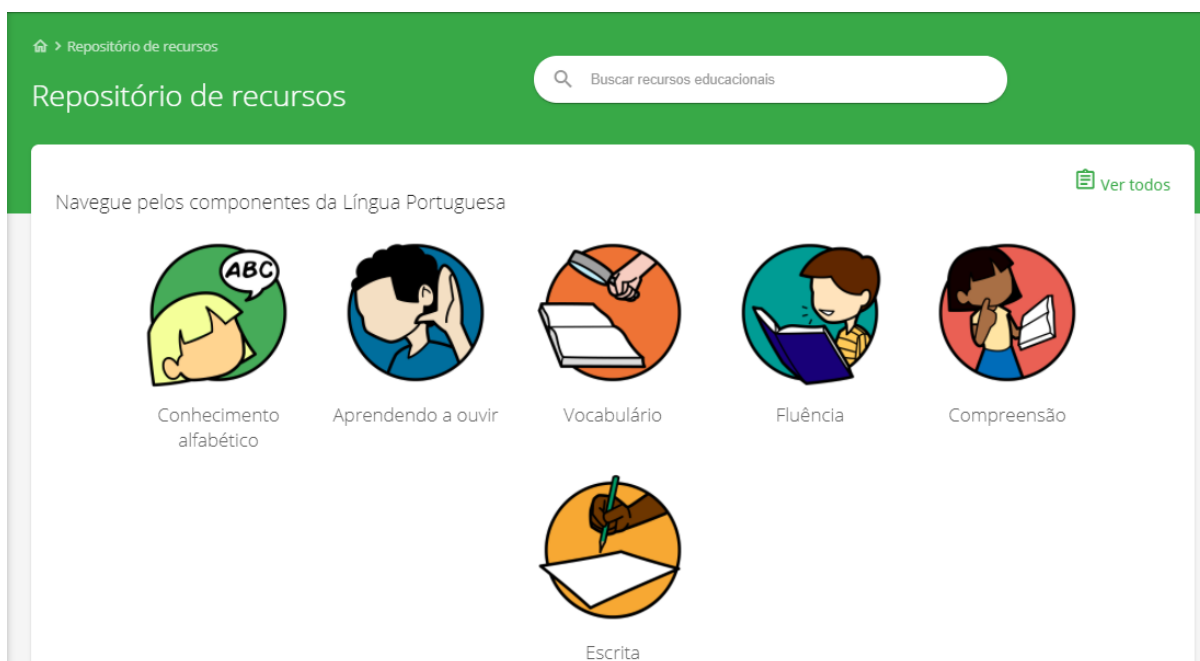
> Repositório de recursos

Repositório de recursos

Buscar recursos educacionais

Ver todos

Navegue pelos componentes da Língua Portuguesa

ABC

Conhecimento alfabético

Aprendendo a ouvir

Vocabulário

Fluência

Compreensão

Escrita